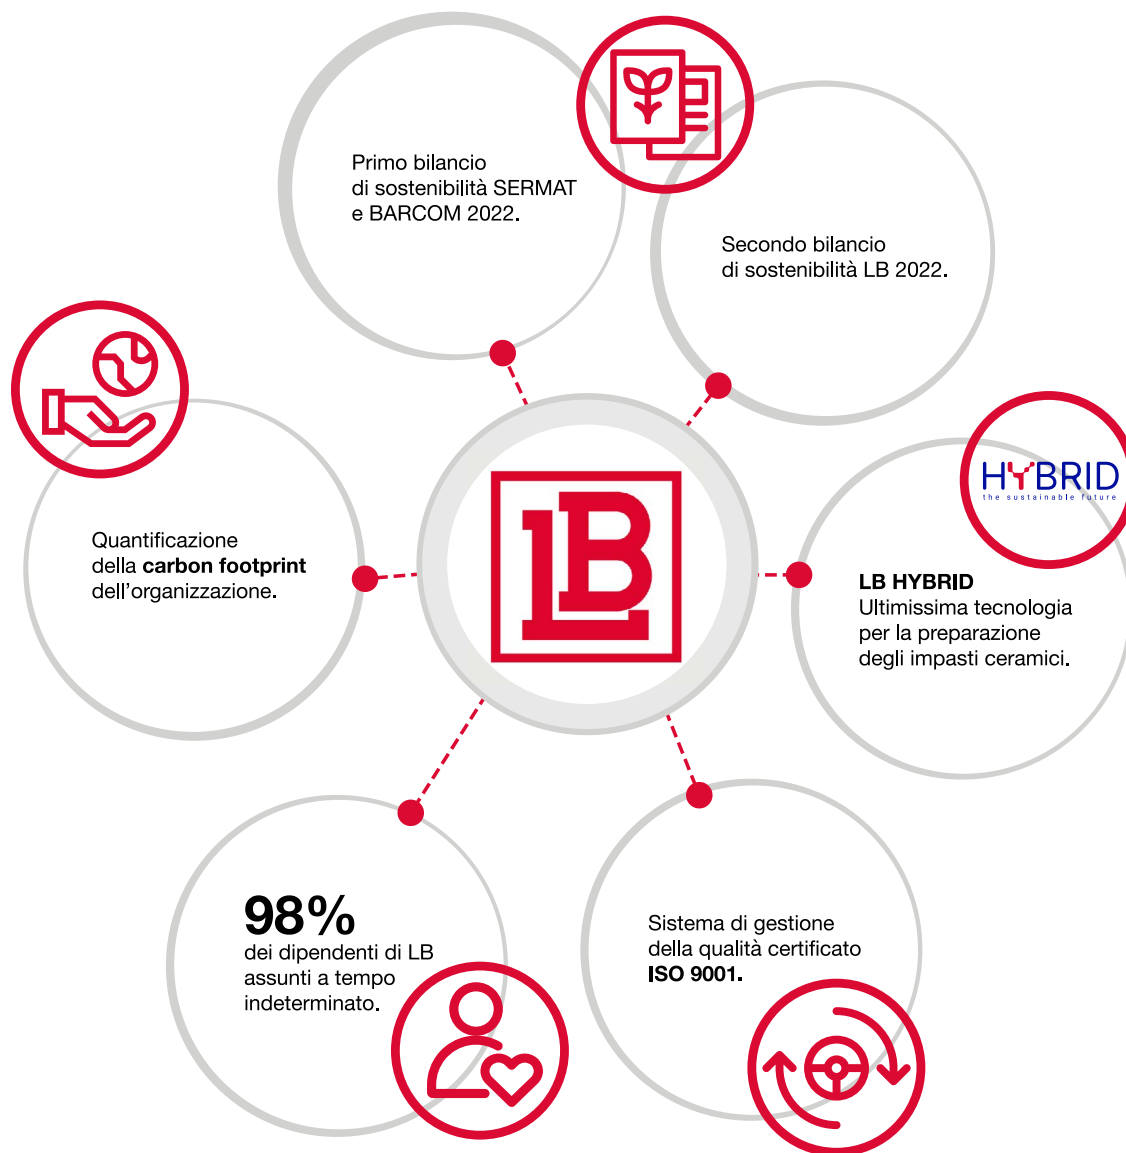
Primo bilancio di sostenibilità SERMAT e BARCOM 2022.

Secondo bilancio di sostenibilità LB 2022.

Quantificazione della **carbon footprint** dell’organizzazione.

LB

HYBRID
the sustainable future

**LB HYBRID**
Ultimissima tecnologia per la preparazione degli impasti ceramici.

**98%**
dei dipendenti di LB assunti a tempo indeterminato.

Sistema di gestione della qualità certificato **ISO 9001.**